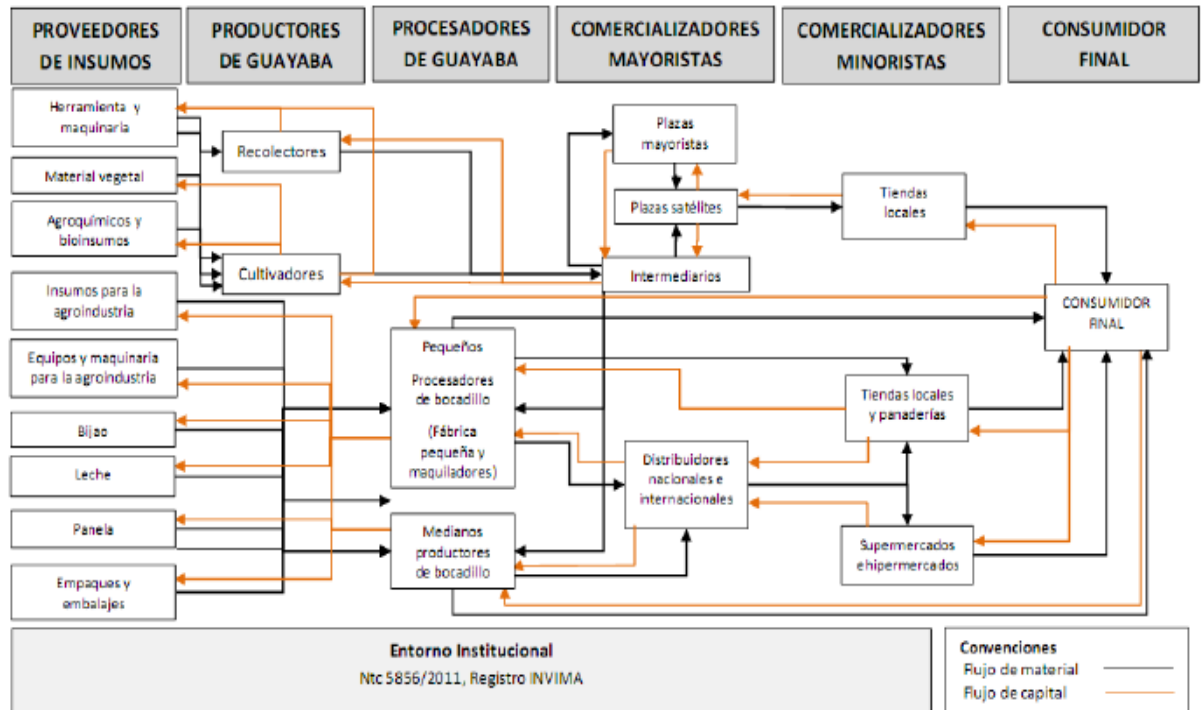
PROVEEDORES DE INSUMOS

PRODUCTORES DE GUAYABA

PROCESADORES DE GUAYABA

COMERCIALIZADORES MAYORISTAS

COMERCIALIZADORES MINORISTAS

CONSUMIDOR FINAL

Herramienta y maquinaria

Material vegetal

Agroquímicos y bioinsumos

Insumos para la agroindustria

Equipos y maquinaria para la agroindustria

Bijao

Leche

Panela

Empaques y embalajes

Recolectores

Cultivadores

Plazas mayoristas

Plazas satélites

Intermediarios

Tiendas locales

CONSUMIDOR FINAL

Pequeños Procesadores de bocadillo (Fábrica pequeña y maquiladores)

Medianos productores de bocadillo

Distribuidores nacionales e internacionales

Tiendas locales y panaderías

Supermercados e hipermercados

Entorno Institucional
Ntc 5856/2011, Registro INVIMA

Convenciones
Flujo de material
Flujo de capital